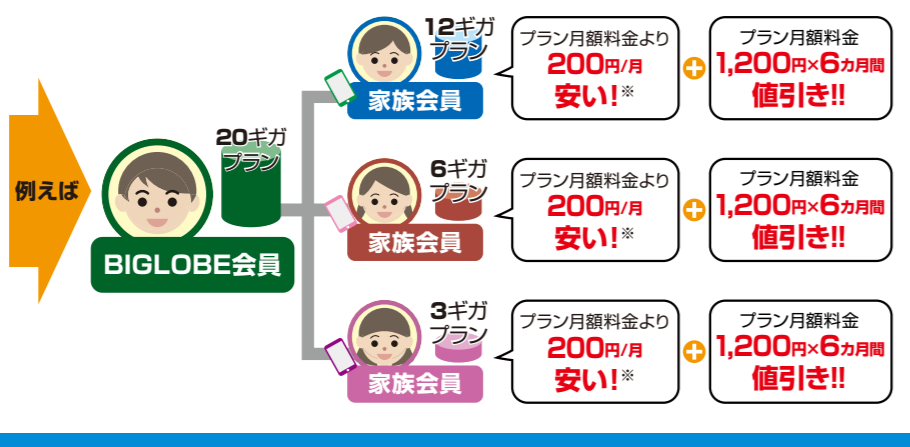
例えば

20ギガ
プラン

BIGLOBE会員

12ギガ
プラン
家族会員

プラン月額料金より
200円/月
安い!※

プラン月額料金
1,200円×6カ月間
値引き!!

6ギガ
プラン
家族会員

プラン月額料金より
200円/月
安い!※

プラン月額料金
1,200円×6カ月間
値引き!!

3ギガ
プラン
家族会員

プラン月額料金より
200円/月
安い!※

プラン月額料金
1,200円×6カ月間
値引き!!